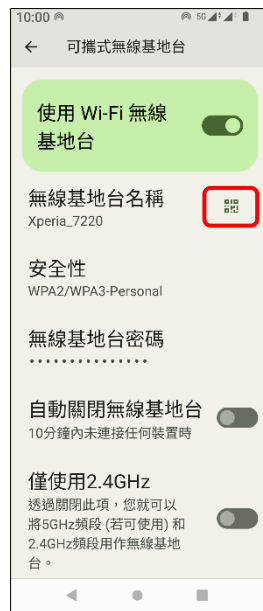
10:00 ⓐ

5G

← 可攜式無線基地台

使用 Wi-Fi 無線基地台

無線基地台名稱
Xperia_7220

安全性
WPA2/WPA3-Personal

無線基地台密碼
•••••••••••••••

自動關閉無線基地台
10分鐘內未連接任何裝置時

僅使用2.4GHz
透過關閉此項，您就可以將5GHz頻段 (若可使用) 和2.4GHz頻段用作無線基地台。